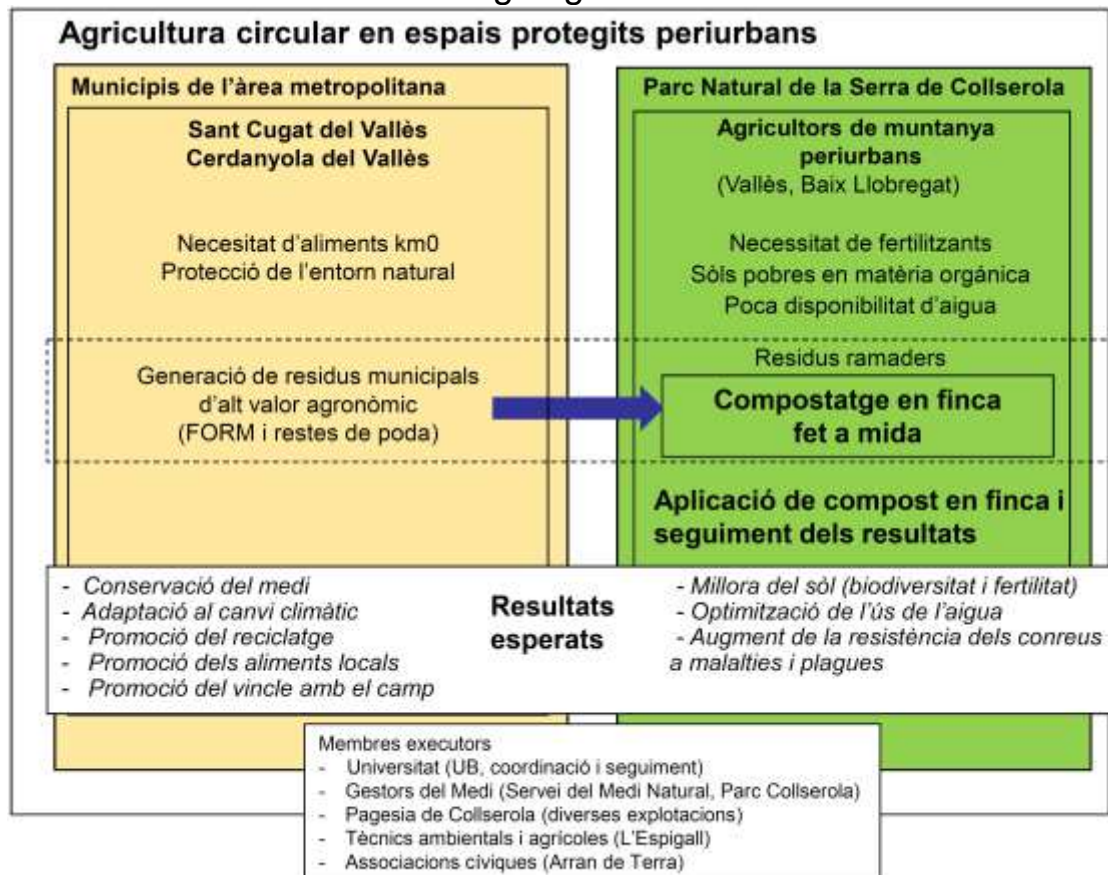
Agricultura circular en espais protegits periurbans

Municipis de l'àrea metropolitana

Sant Cugat del Vallès
Cerdanyola del Vallès

Necesitat d'aliments km0
Protecció de l'entorn natural

Generació de residus municipals d'alt valor agronòmic (FORM i restes de poda)

Parc Natural de la Serra de Collserola

Agricultors de muntanya periurbans
(Vallès, Baix Llobregat)

Necessitat de fertilitzants
Sòls pobres en matèria orgànica
Poca disponibilitat d'aigua

Residus ramaders

Compostatge en finca fet a mida

Aplicació de compost en finca i seguiment dels resultats

- Conservació del medi
- Adaptació al canvi climàtic
- Promoció del reciclatge
- Promoció dels aliments locals
- Promoció del vincle amb el camp

Resultats esperats

- Millora del sòl (biodiversitat i fertilitat)
- Optimització de l'ús de l'aigua
- Augment de la resistència dels conreus a malalties i plagues

Membres executors
- Universitat (UB, coordinació i seguiment)
- Gestors del Medi (Servei del Medi Natural, Parc Collserola)
- Pagesia de Collserola (diverses explotacions)
- Tècnics ambientals i agricoles (L'Espigall)
- Associacions cíviques (Arran de Terra)